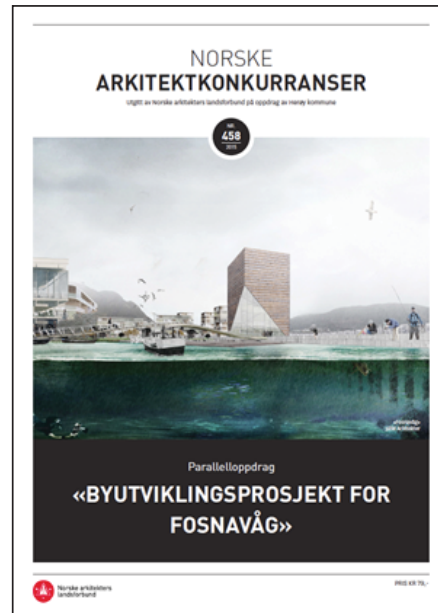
NORSKE
ARKITEKTKONKURRANSER

Utgitt av Norske arkitekters landsforbund på oppdrag av Herøy kommune

NR.
458
2015

Parallelloppdrag

«BYUTVIKLINGSPROSJEKT FOR FOSNAVÅG»

Norske arkitekters landsforbund

PRIS KR 79,-